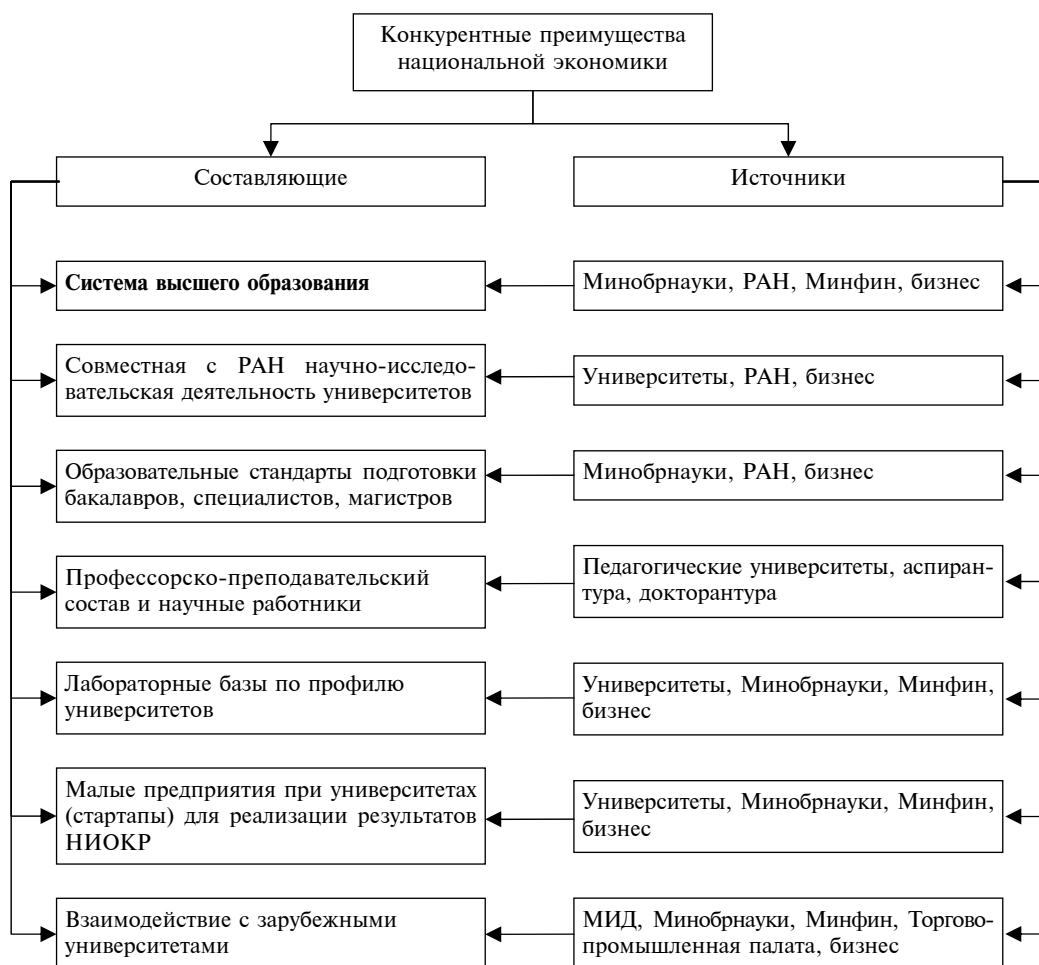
Конкурентные преимущества национальной экономики

Составляющие

Источники

Система высшего образования

Минобрнауки, РАН, Минфин, бизнес

Совместная с РАН научно-исследовательская деятельность университетов

Университеты, РАН, бизнес

Образовательные стандарты подготовки бакалавров, специалистов, магистров

Минобрнауки, РАН, бизнес

Профессорско-преподавательский состав и научные работники

Педагогические университеты, аспирантура, докторантура

Лабораторные базы по профилю университетов

Университеты, Минобрнауки, Минфин, бизнес

Малые предприятия при университетах (стартапы) для реализации результатов НИОКР

Университеты, Минобрнауки, Минфин, бизнес

Взаимодействие с зарубежными университетами

МИД, Минобрнауки, Минфин, Торгово-промышленная палата, бизнес